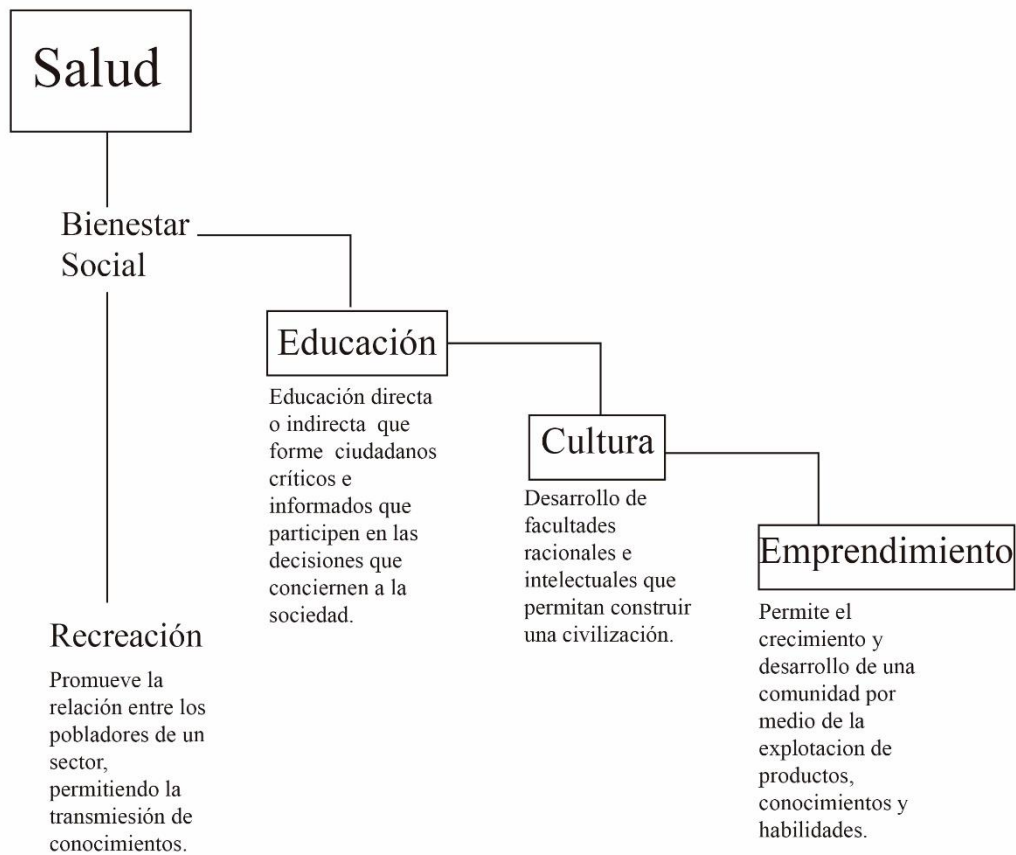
Salud

Bienestar Social

Educación

Educación directa o indirecta que forme ciudadanos críticos e informados que participen en las decisiones que conciernen a la sociedad.

Cultura

Desarrollo de facultades racionales e intelectuales que permitan construir una civilización.

Emprendimiento

Permite el crecimiento y desarrollo de una comunidad por medio de la explotacion de productos, conocimientos y habilidades.

Recreación

Promueve la relación entre los pobladores de un sector, permitiendo la transmiesión de conocimientos.